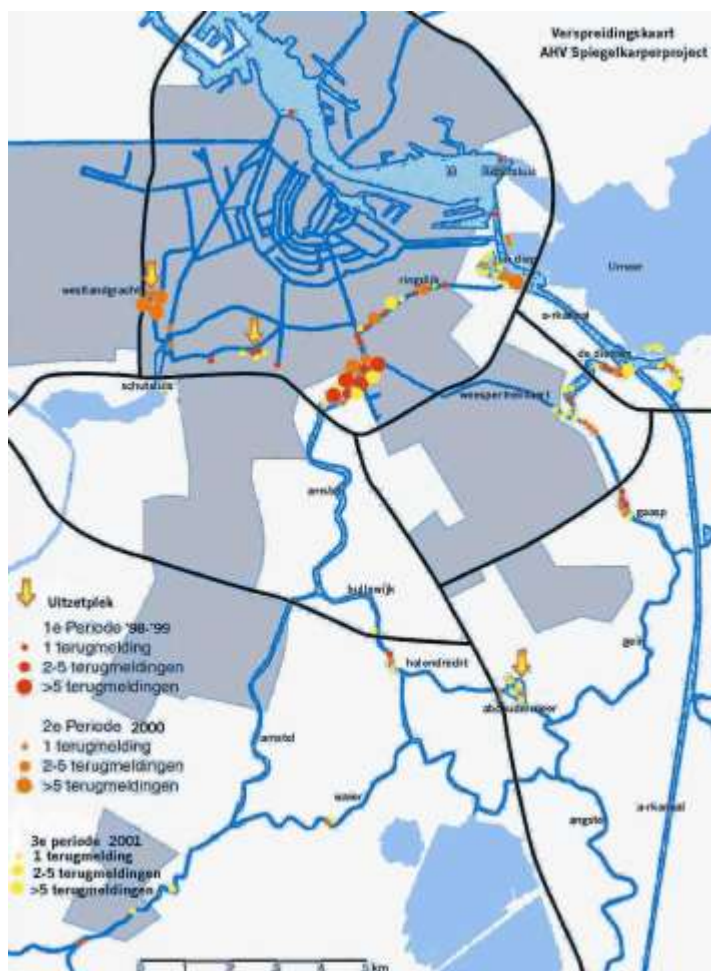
Verspreidingskaart
AHV Spiegelkarperproject

IJ
oranjesluis
westlandgracht
ringdijk
Unmeer
a-rkanaal
de diemen
schutsluis
weespertrekvaart
amstel
gaasp
bullewijk
gein
holendrecht
abcoudermeer
amstel
waver
angstel
a-rkanaal

Uitzetplek
1e Periode '98-'99
1 terugmelding
2-5 terugmeldingen
>5 terugmeldingen

2e Periode 2000
1 terugmelding
2-5 terugmeldingen
>5 terugmeldingen

3e periode 2001
1 terugmelding
2-5 terugmeldingen
>5 terugmeldingen

0 1 2 3 4 5 km